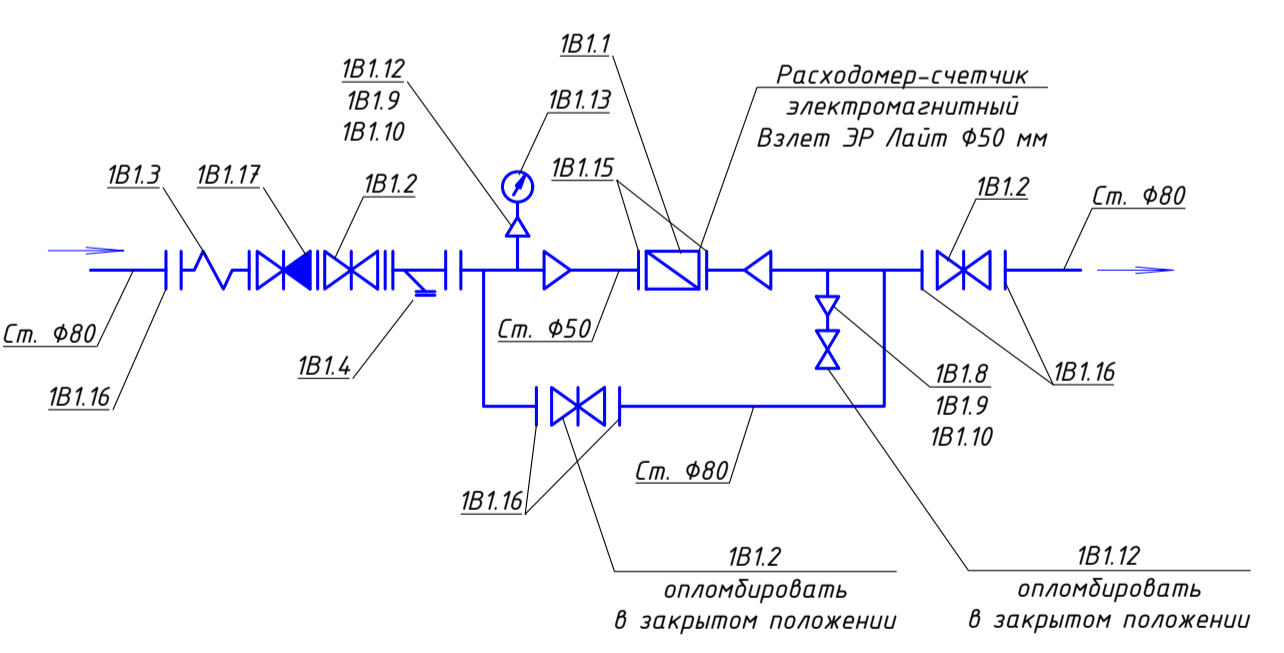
1В1.1
Расходомер-счетчик
электромагнитный
Взлет ЭР Лайт Ф50 мм
1В1.12
1В1.9
1В1.10
1В1.13
1В1.15
1В1.3
1В1.17
1В1.2
1В1.2
Ст. Ф80
Ст. Ф80
Ст. Ф50
1В1.4
1В1.16
1В1.16
1В1.8
1В1.9
1В1.10
Ст. Ф80
1В1.16
1В1.2
опломбировать
в закрытом положении
1В1.12
опломбировать
в закрытом положении